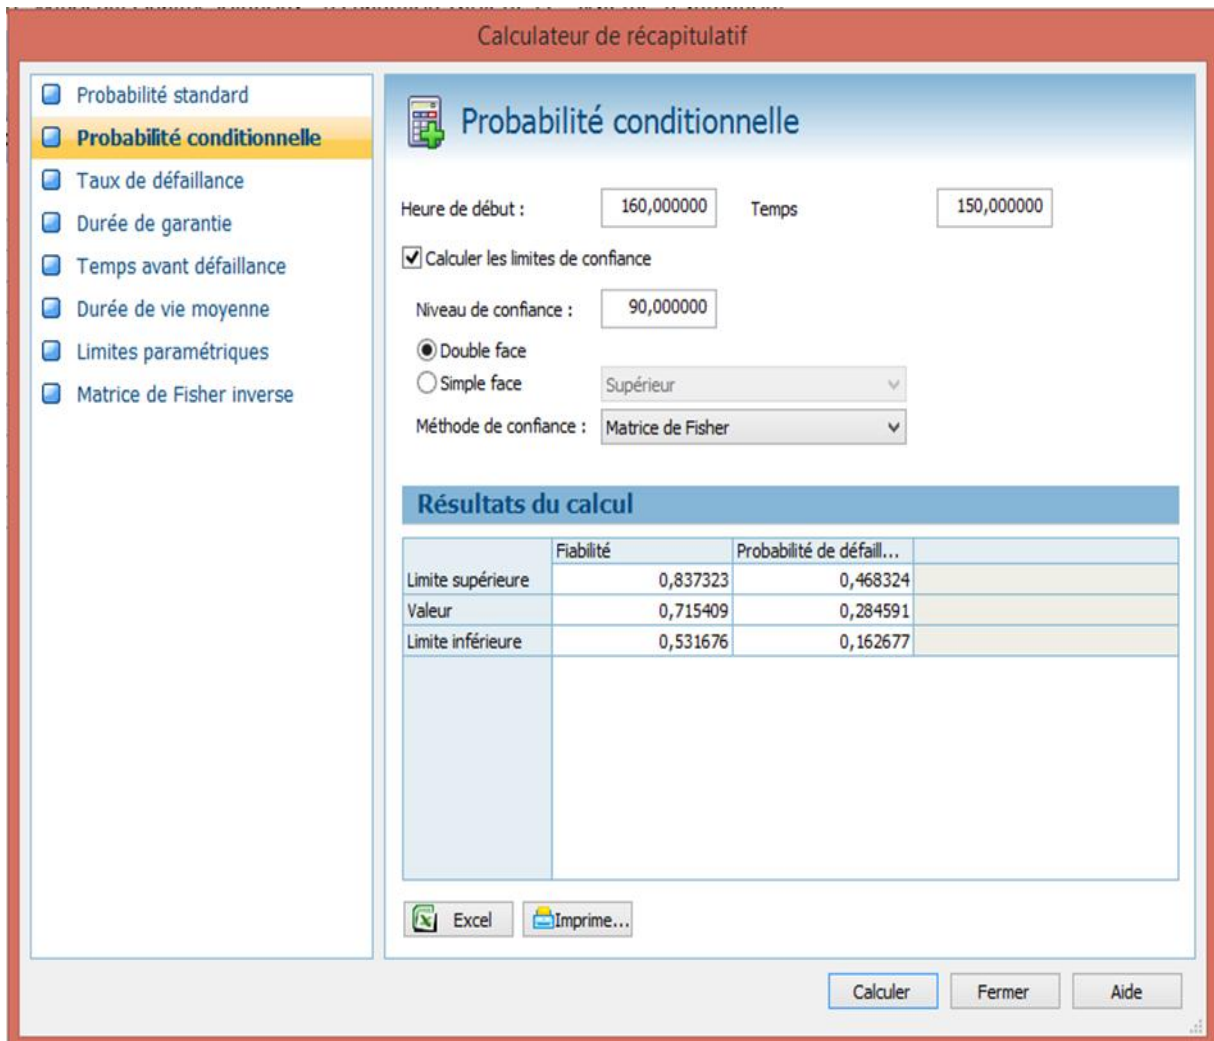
Calculateur de récapitulatif

Probabilité standard
Probabilité conditionnelle
Taux de défaillance
Durée de garantie
Temps avant défaillance
Durée de vie moyenne
Limites paramétriques
Matrice de Fisher inverse

Probabilité conditionnelle

Heure de début : 160,000000 Temps 150,000000

Calculer les limites de confiance

Niveau de confiance : 90,000000

Double face
Simple face Supérieur

Méthode de confiance : Matrice de Fisher

Résultats du calcul

| | Fiabilité | Probabilité de défaill... | |
|---|---|---|---|
| Limite supérieure | 0,837323 | 0,468324 | |
| Valeur | 0,715409 | 0,284591 | |
| Limite inférieure | 0,531676 | 0,162677 | |

Excel Imprime...

Calculer Fermer Aide